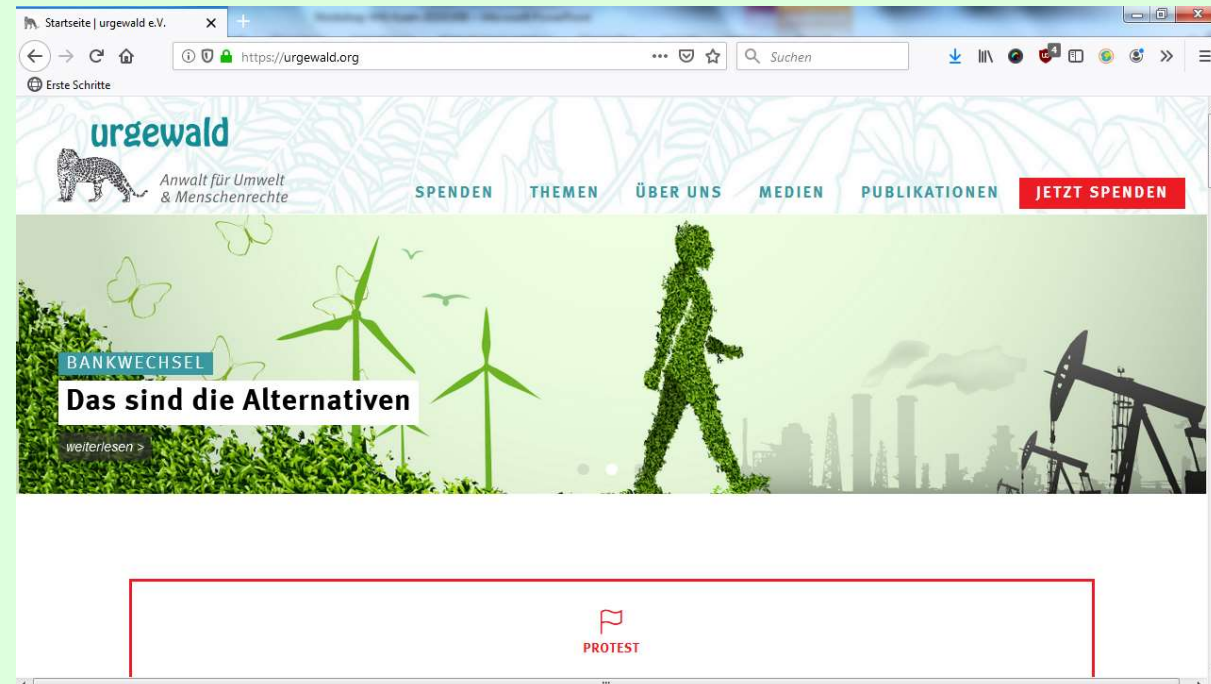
Startseite | urgewald e.V.

https://urgewald.org

Suchen

Erste Schritte

urgewald

Anwalt für Umwelt & Menschenrechte

SPENDEN THEMEN ÜBER UNS MEDIEN PUBLIKATIONEN JETZT SPENDEN

BANKWECHSEL

Das sind die Alternativen

weiterlesen >

PROTEST